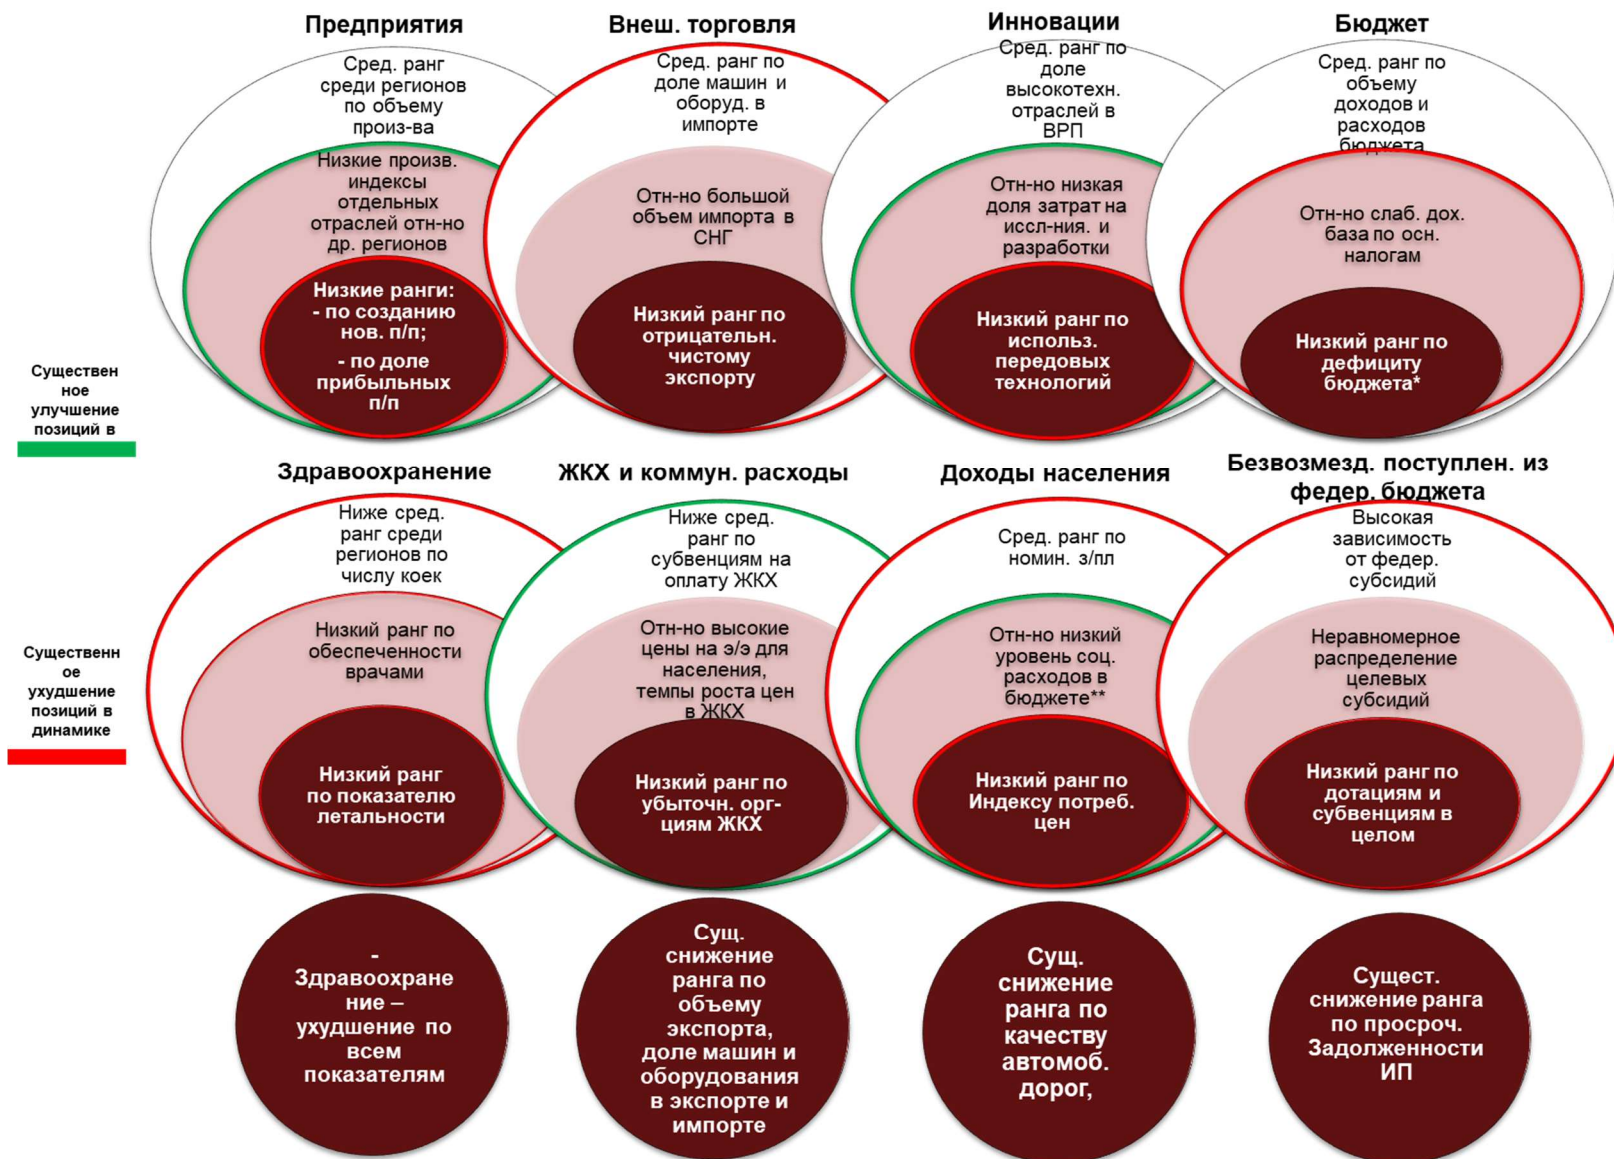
Предприятия

Сред. ранг среди регионов по объему произ-ва

Низкие произв. индексы отдельных отраслей отн-но др. регионов

Низкие ранги: - по созданию нов. п/п; - по доле прибыльных п/п

Внеш. торговля

Сред. ранг по доле машин и оборуд. в импорте

Отн-но большой объем импорта в СНГ

Низкий ранг по отрицательн. чистому экспорту

Инновации

Сред. ранг по доле высокотехн. отраслей в ВРП

Отн-но низкая доля затрат на иссл-ния. и разработки

Низкий ранг по использ. передовых технологий

Бюджет

Сред. ранг по объему доходов и расходов бюджета

Отн-но слаб. дох. база по осн. налогам

Низкий ранг по дефициту бюджета*

Существенное улучшение позиций в

Здравоохранение

Ниже сред. ранг среди регионов по числу коек

Низкий ранг по обеспеченности врачами

Низкий ранг по показателю летальности

ЖКХ и коммун. расходы

Ниже сред. ранг по субвенциям на оплату ЖКХ

Отн-но высокие цены на э/э для населения, темпы роста цен в ЖКХ

Низкий ранг по убыточн. орг-циям ЖКХ

Доходы населения

Сред. ранг по номин. з/пл

Отн-но низкий уровень соц. расходов в бюджете**

Низкий ранг по Индексу потреб. цен

Безвозмезд. поступлен. из федер. бюджета

Высокая зависимость от федер. субсидий

Неравномерное распределение целевых субсидий

Низкий ранг по дотациям и субвенциям в целом

Существенное ухудшение позиций в динамике

- Здравоохранение – ухудшение по всем показателям

Сущ. снижение ранга по объему экспорта, доле машин и оборудования в экспорте и импорте

Сущ. снижение ранга по качеству автомоб. дорог,

Сущест. снижение ранга по просроч. Задолженности ИП